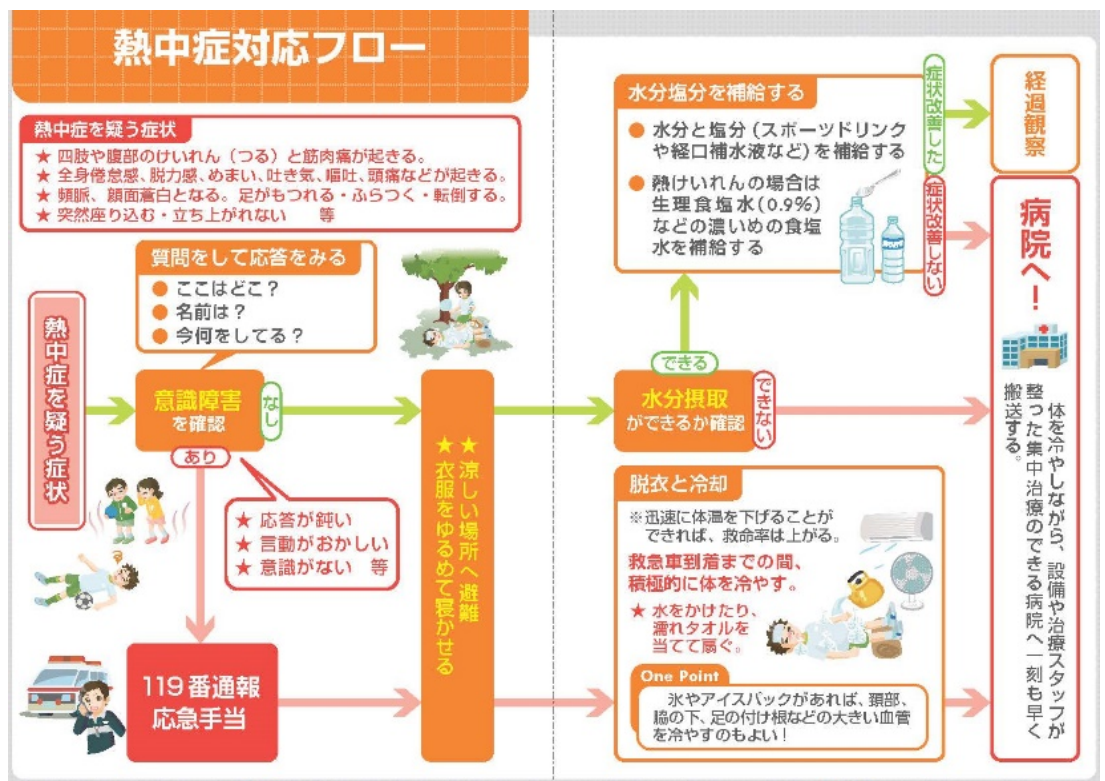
熱中症対応フロー

熱中症を疑う症状
★ 四肢や腹部のけいれん（つる）と筋肉痛が起きる。
★ 全身倦怠感、脱力感、めまい、吐き気、嘔吐、頭痛などが起きる。
★ 頻脈、顔面蒼白となる。足がもつれる・ふらつく・転倒する。
★ 突然座り込む・立ち上がれない　等

質問をして応答をみる
● ここはどこ？
● 名前は？
● 今何をしてる？

熱中症を疑う症状

意識障害を確認

なし

あり

★ 応答が鈍い
★ 言動がおかしい
★ 意識がない　等

119番通報
応急手当

★ 涼しい場所へ避難
★ 衣服をゆるめて寝かせる

水分塩分を補給する
● 水分と塩分（スポーツドリンクや経口補水液など）を補給する
● 熱けいれんの場合は生理食塩水（0.9%）などの濃いめの食塩水を補給する

できる

水分摂取ができるか確認

できない

症状改善した

症状改善しない

経過観察

病院へ！

体を冷やしながら、設備や治療スタッフが整った集中治療のできる病院へ一刻も早く搬送する。

脱衣と冷却
※迅速に体温を下げることができれば、救命率は上がる。
救急車到着までの間、積極的に体を冷やす。
★ 水をかけたり、濡れタオルを当てて扇ぐ。

One Point
氷やアイスパックがあれば、頸部、脇の下、足の付け根などの大きい血管を冷やすのもよい！